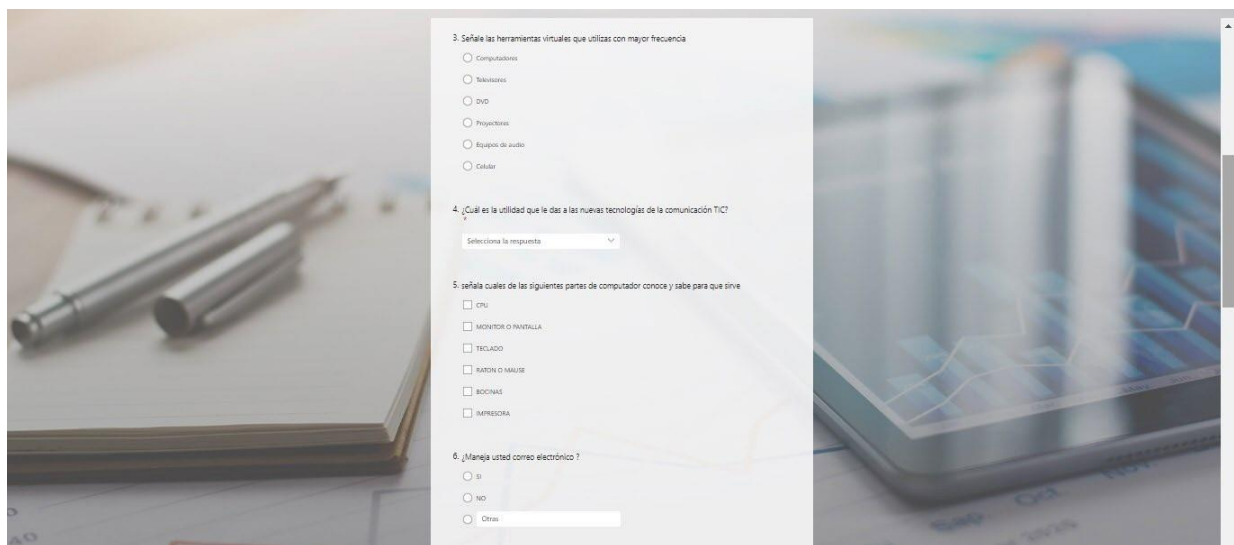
3. Señale las herramientas virtuales que utilizas con mayor frecuencia

Computadores

Televisores

DVD

Proyectores

Equipos de audio

Celular

4. ¿Cuál es la utilidad que le das a las nuevas tecnologías de la comunicación TIC?

Selecciona la respuesta

5. señala cuales de las siguientes partes de computador conoce y sabe para que sirve

CPU

MONITOR O PANTALLA

TECLADO

RATON O MAUSE

BOCINAS

IMPRESORA

6. ¿Maneja usted correo electrónico ?

SI

NO

Otras